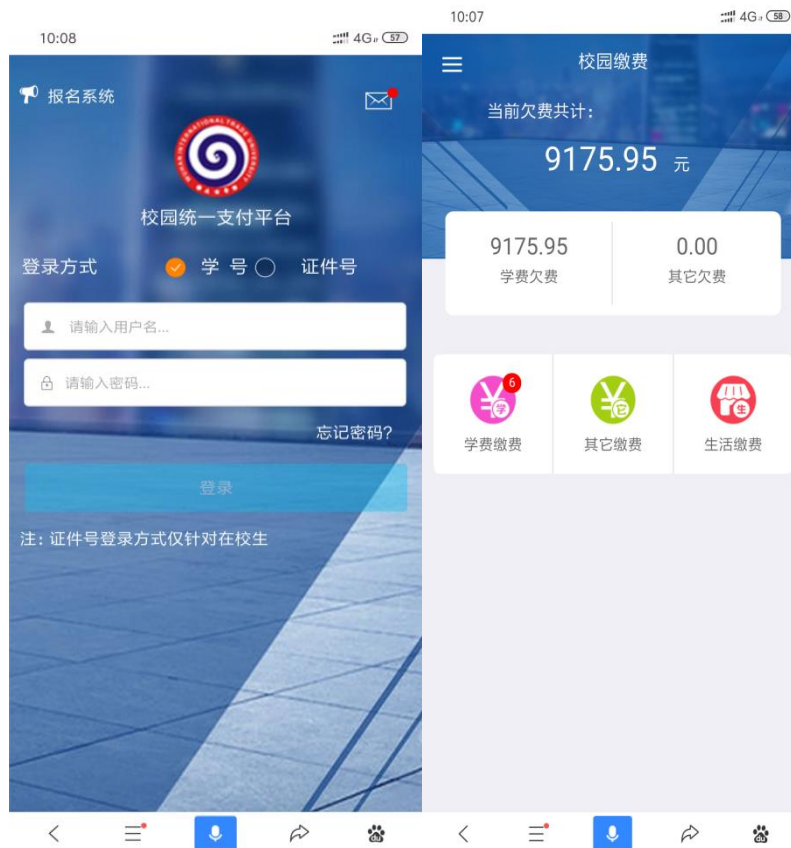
10:08

4G 57

报名系统

WUHAN INTERNATIONAL TRADE UNIVERSITY

校园统一支付平台

登录方式 学 号 证件号

请输入用户名...

请输入密码...

忘记密码?

登录

注：证件号登录方式仅针对在校生

10:07

4G 58

校园缴费

当前欠费共计：

9175.95 元

| 9175.95 | 0.00 |
|---|---|
| 学费欠费 | 其它欠费 |

6 学 学费缴费

它 其它缴费

生 生活缴费